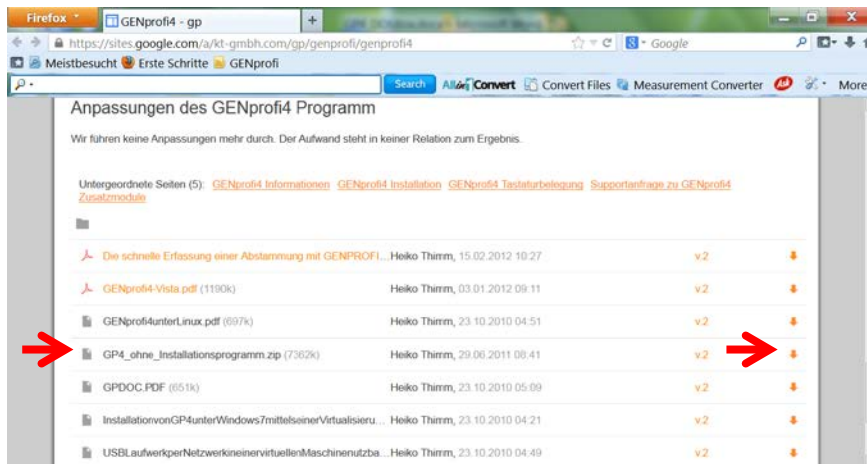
Firefox
GENprofi4 - gp
+
https://sites.google.com/a/kt-gmbh.com/gp/genprofi/genprofi4
Google
Meistbesucht Erste Schritte GENprofi
Search
AllinConvert
Convert Files
Measurement Converter
More

Anpassungen des GENprofi4 Programm

Wir führen keine Anpassungen mehr durch. Der Aufwand steht in keiner Relation zum Ergebnis.

Untergeordnete Seiten (5): GENprofi4 Informationen GENprofi4 Installation GENprofi4 Tastaturbelegung Supportanfrage zu GENprofi4 Zusatzmodule

| | | |
|---|---|---|
| Die schnelle Erfassung einer Abstammung mit GENPROFI... | Heiko Thimm, 15.02.2012 10:27 | v.2 |
| GENprofi4-Vista.pdf (1190k) | Heiko Thimm, 03.01.2012 09:11 | v.2 |
| GENprofi4unterLinux.pdf (697k) | Heiko Thimm, 23.10.2010 04:51 | v.2 |
| GP4_ohne_Installationsprogramm.zip (7362k) | Heiko Thimm, 29.06.2011 08:41 | v.2 |
| GPDOC.PDF (651k) | Heiko Thimm, 23.10.2010 05:09 | v.2 |
| InstallationvonGP4unterWindows7mittelseinerVirtualisieru... | Heiko Thimm, 23.10.2010 04:21 | v.2 |
| USBLaufwerkperNetzwerkineinervirtuellenMaschinenutzba... | Heiko Thimm, 23.10.2010 04:49 | v.2 |